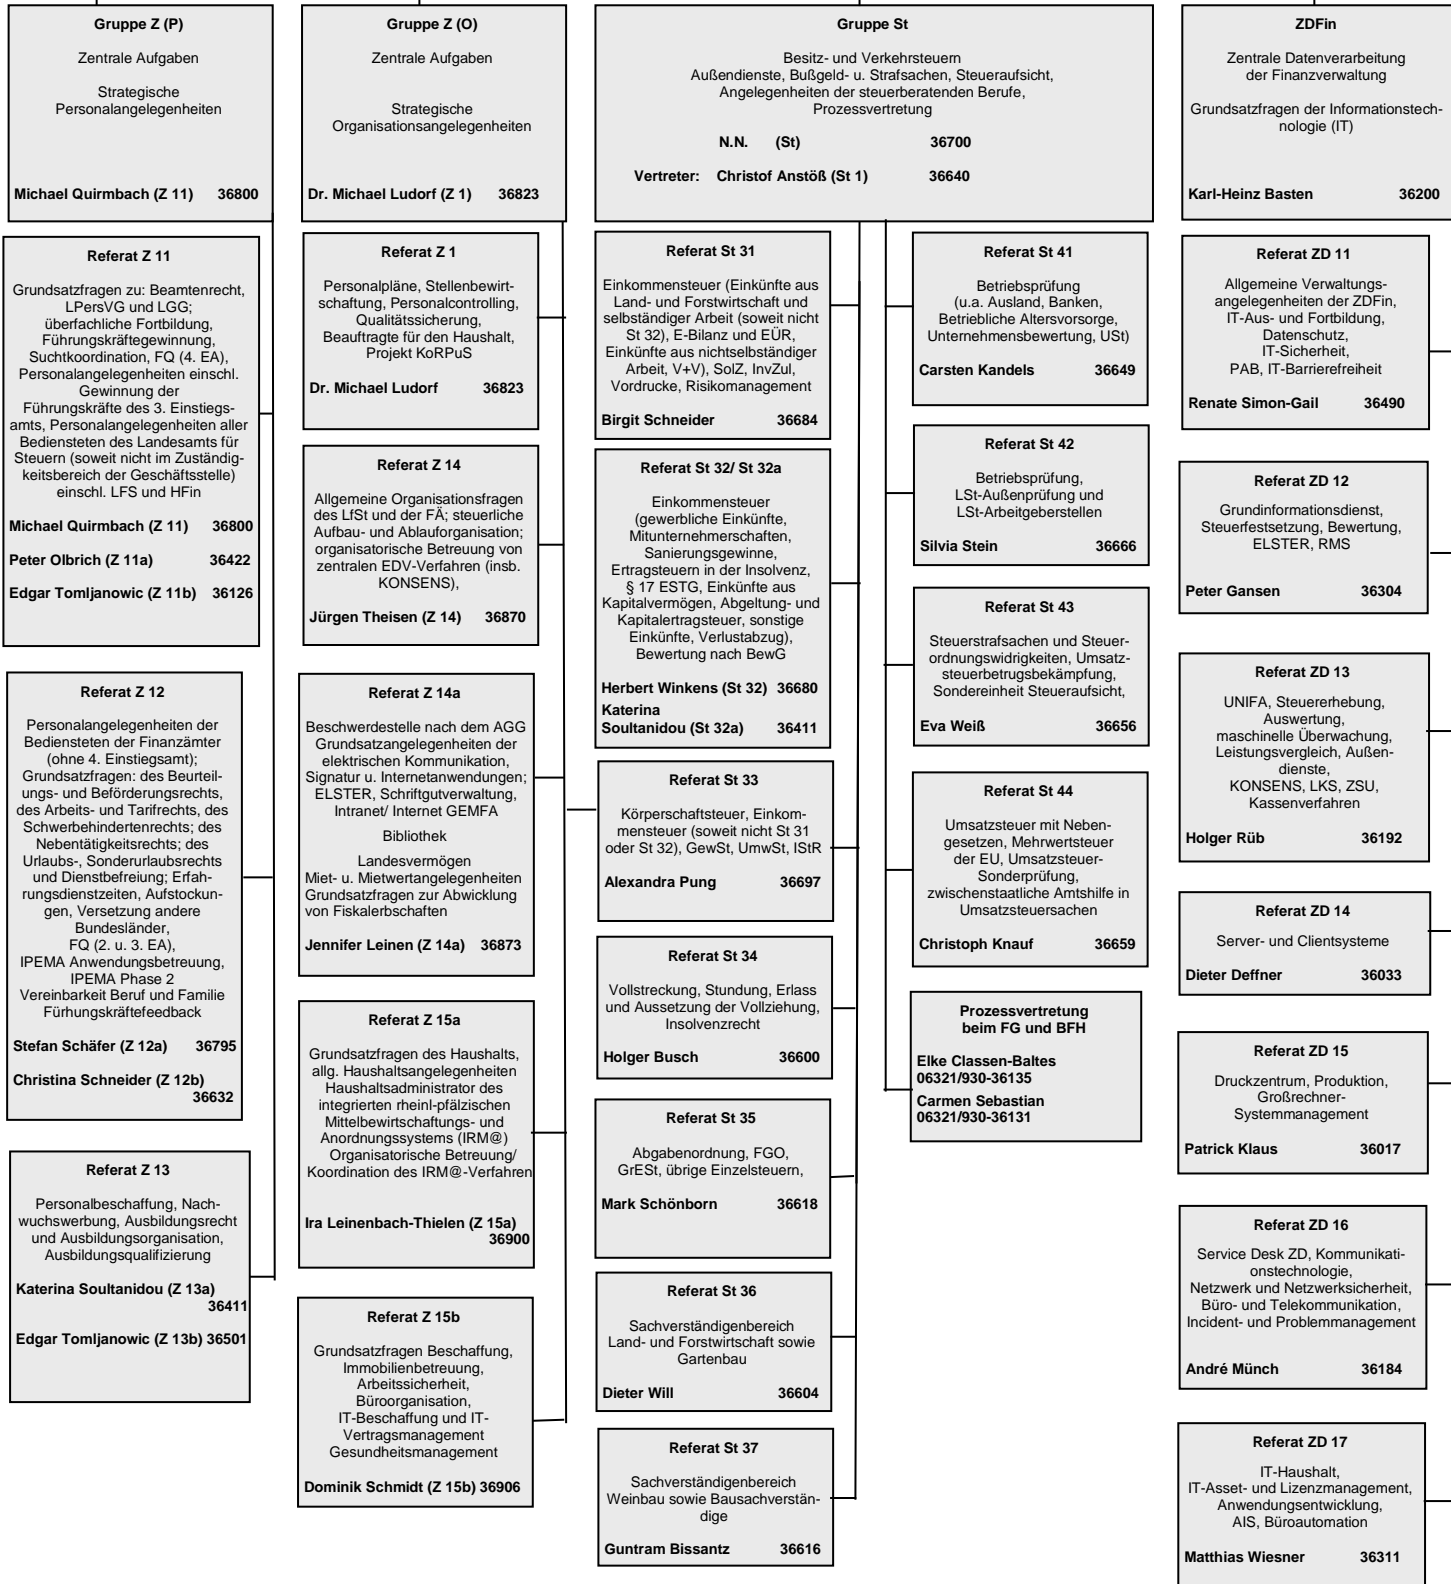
**Gruppe Z (P)**

Zentrale Aufgaben

Strategische Personalangelegenheiten

**Michael Quirmbach (Z 11) 36800**

**Referat Z 11**

Grundsatzfragen zu: Beamtenrecht, LPersVG und LGG; überfachliche Fortbildung, Führungskräftegewinnung, Suchtkoordination, FQ (4. EA), Personalangelegenheiten einschl. Gewinnung der Führungskräfte des 3. Einstiegsamts, Personalangelegenheiten aller Bediensteten des Landesamts für Steuern (soweit nicht im Zuständigkeitsbereich der Geschäftsstelle) einschl. LFS und HFin

**Michael Quirmbach (Z 11) 36800**

**Peter Olbrich (Z 11a) 36422**

**Edgar Tomljanowic (Z 11b) 36126**

**Referat Z 12**

Personalangelegenheiten der Bediensteten der Finanzämter (ohne 4. Einstiegsamt); Grundsatzfragen: des Beurteilungs- und Beförderungsrechts, des Arbeits- und Tarifrechts, des Schwerbehindertenrechts; des Nebentätigkeitsrechts; des Urlaubs-, Sonderurlaubsrechts und Dienstbefreiung; Erfahrungsdienstzeiten, Aufstockungen, Versetzung andere Bundesländer, FQ (2. u. 3. EA), IPEMA Anwendungsbetreuung, IPEMA Phase 2 Vereinbarkeit Beruf und Familie Fürhungskräftefeedback

**Stefan Schäfer (Z 12a) 36795**

**Christina Schneider (Z 12b) 36632**

**Referat Z 13**

Personalbeschaffung, Nachwuchswerbung, Ausbildungsrecht und Ausbildungsorganisation, Ausbildungsqualifizierung

**Katerina Soultanidou (Z 13a) 36411**

**Edgar Tomljanowic (Z 13b) 36501**

**Gruppe Z (O)**

Zentrale Aufgaben

Strategische Organisationsangelegenheiten

**Dr. Michael Ludorf (Z 1) 36823**

**Referat Z 1**

Personalpläne, Stellenbewirtschaftung, Personalcontrolling, Qualitätssicherung, Beauftragte für den Haushalt, Projekt KoRPuS

**Dr. Michael Ludorf 36823**

**Referat Z 14**

Allgemeine Organisationsfragen des LfSt und der FÄ; steuerliche Aufbau- und Ablauforganisation; organisatorische Betreuung von zentralen EDV-Verfahren (insb. KONSENS),

**Jürgen Theisen (Z 14) 36870**

**Referat Z 14a**

Beschwerdestelle nach dem AGG Grundsatzangelegenheiten der elektrischen Kommunikation, Signatur u. Internetanwendungen; ELSTER, Schriftgutverwaltung, Intranet/ Internet GEMFA

Bibliothek

Landesvermögen Miet- u. Mietwertangelegenheiten Grundsatzfragen zur Abwicklung von Fiskalerbschaften

**Jennifer Leinen (Z 14a) 36873**

**Referat Z 15a**

Grundsatzfragen des Haushalts, allg. Haushaltsangelegenheiten Haushaltsadministrator des integrierten rheinl-pfälzischen Mittelbewirtschaftungs- und Anordnungssystems (IRM@) Organisatorische Betreuung/ Koordination des IRM@-Verfahren

**Ira Leinenbach-Thielen (Z 15a) 36900**

**Referat Z 15b**

Grundsatzfragen Beschaffung, Immobilienbetreuung, Arbeitssicherheit, Büroorganisation, IT-Beschaffung und IT-Vertragsmanagement Gesundheitsmanagement

**Dominik Schmidt (Z 15b) 36906**

**Gruppe St**

Besitz- und Verkehrsteuern Außendienste, Bußgeld- u. Strafsachen, Steueraufsicht, Angelegenheiten der steuerberatenden Berufe, Prozessvertretung

**N.N. (St) 36700**

**Vertreter: Christof Anstöß (St 1) 36640**

**Referat St 31**

Einkommensteuer (Einkünfte aus Land- und Forstwirtschaft und selbständiger Arbeit (soweit nicht St 32), E-Bilanz und EÜR, Einkünfte aus nichtselbständiger Arbeit, V+V), SolZ, InvZul, Vordrucke, Risikomanagement

**Birgit Schneider 36684**

**Referat St 32/ St 32a**

Einkommensteuer (gewerbliche Einkünfte, Mitunternehmerschaften, Sanierungsgewinne, Ertragsteuern in der Insolvenz, § 17 ESTG, Einkünfte aus Kapitalvermögen, Abgeltung- und Kapitalertragsteuer, sonstige Einkünfte, Verlustabzug), Bewertung nach BewG

**Herbert Winkens (St 32) 36680**

**Katerina Soultanidou (St 32a) 36411**

**Referat St 33**

Körperschaftsteuer, Einkommensteuer (soweit nicht St 31 oder St 32), GewSt, UmwSt, IStR

**Alexandra Pung 36697**

**Referat St 34**

Vollstreckung, Stundung, Erlass und Aussetzung der Vollziehung, Insolvenzrecht

**Holger Busch 36600**

**Referat St 35**

Abgabenordnung, FGO, GrESt, übrige Einzelsteuern,

**Mark Schönborn 36618**

**Referat St 36**

Sachverständigenbereich Land- und Forstwirtschaft sowie Gartenbau

**Dieter Will 36604**

**Referat St 37**

Sachverständigenbereich Weinbau sowie Bausachverständige

**Guntram Bissantz 36616**

**Referat St 41**

Betriebsprüfung (u.a. Ausland, Banken, Betriebliche Altersvorsorge, Unternehmensbewertung, USt)

**Carsten Kandels 36649**

**Referat St 42**

Betriebsprüfung, LSt-Außenprüfung und LSt-Arbeitgeberstellen

**Silvia Stein 36666**

**Referat St 43**

Steuerstrafsachen und Steuerordnungswidrigkeiten, Umsatzsteuerbetrugsbekämpfung, Sondereinheit Steueraufsicht,

**Eva Weiß 36656**

**Referat St 44**

Umsatzsteuer mit Nebengesetzen, Mehrwertsteuer der EU, Umsatzsteuer-Sonderprüfung, zwischenstaatliche Amtshilfe in Umsatzsteuersachen

**Christoph Knauf 36659**

**Prozessvertretung beim FG und BFH**

**Elke Classen-Baltes 06321/930-36135**

**Carmen Sebastian 06321/930-36131**

**ZDFin**

Zentrale Datenverarbeitung der Finanzverwaltung

Grundsatzfragen der Informationstechnologie (IT)

**Karl-Heinz Basten 36200**

**Referat ZD 11**

Allgemeine Verwaltungsangelegenheiten der ZDFin, IT-Aus- und Fortbildung, Datenschutz, IT-Sicherheit, PAB, IT-Barrierefreiheit

**Renate Simon-Gail 36490**

**Referat ZD 12**

Grundinformationsdienst, Steuerfestsetzung, Bewertung, ELSTER, RMS

**Peter Gansen 36304**

**Referat ZD 13**

UNIFA, Steuererhebung, Auswertung, maschinelle Überwachung, Leistungsvergleich, Außendienste, KONSENS, LKS, ZSU, Kassenverfahren

**Holger Rüb 36192**

**Referat ZD 14**

Server- und Clientsysteme

**Dieter Deffner 36033**

**Referat ZD 15**

Druckzentrum, Produktion, Großrechner-Systemmanagement

**Patrick Klaus 36017**

**Referat ZD 16**

Service Desk ZD, Kommunikationstechnologie, Netzwerk und Netzwerksicherheit, Büro- und Telekommunikation, Incident- und Problemmanagement

**André Münch 36184**

**Referat ZD 17**

IT-Haushalt, IT-Asset- und Lizenzmanagement, Anwendungsentwicklung, AIS, Büroautomation

**Matthias Wiesner 36311**